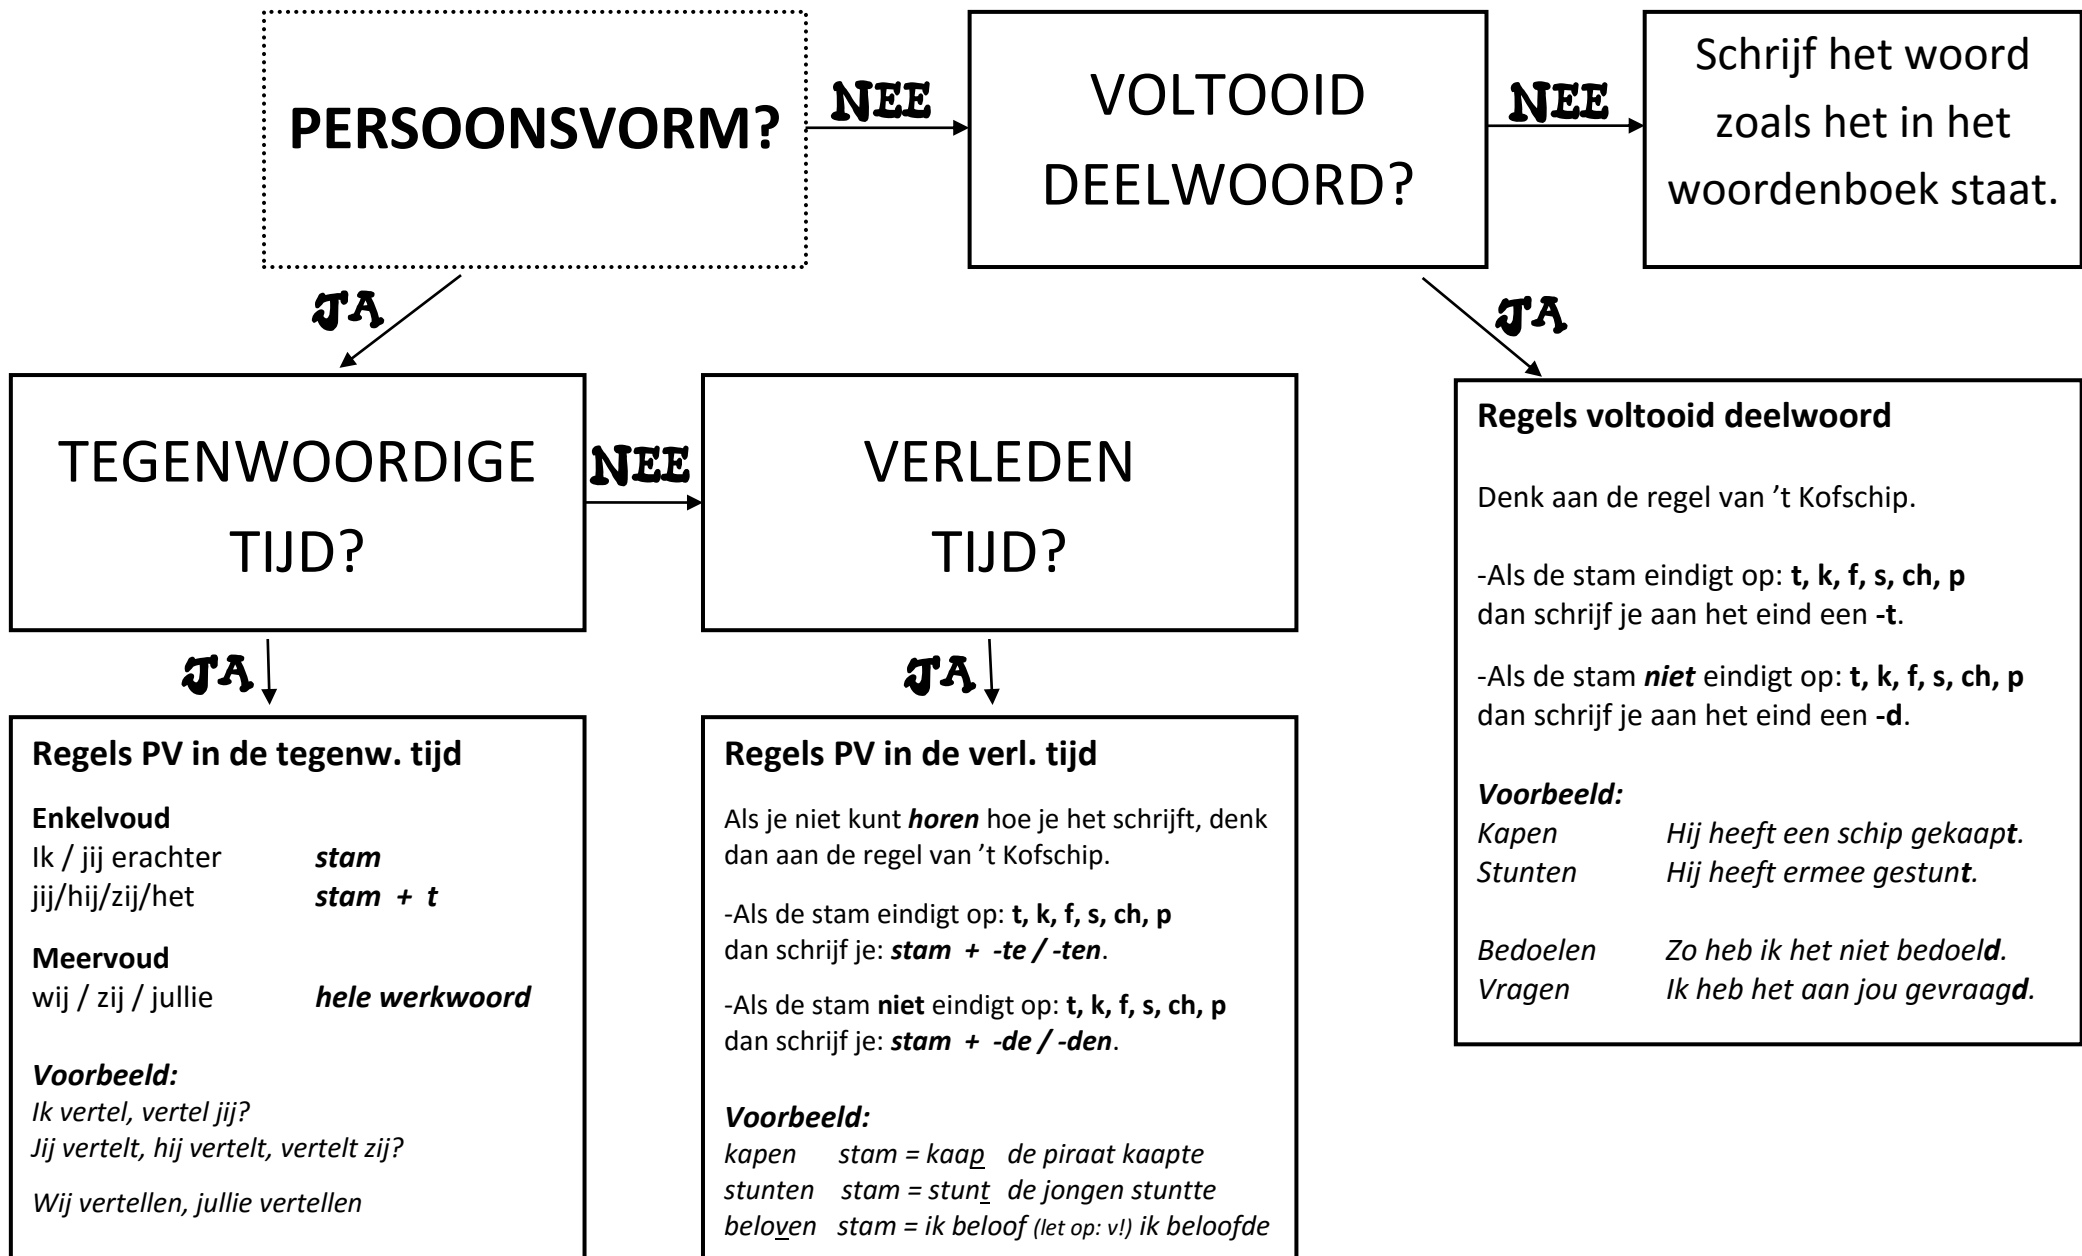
PERSOONSVORM?

NEE

VOLTOOID DEELWOORD?

NEE

Schrijf het woord zoals het in het woordenboek staat.

JA

JA

TEGENWOORDIGE TIJD?

NEE

VERLEDEN TIJD?

JA

JA

Regels PV in de tegenw. tijd

Enkelvoud
Ik / jij erachter **stam**
jij/hij/zij/het **stam + t**

Meervoud
wij / zij / jullie **hele werkwoord**

Voorbeeld:
Ik vertel, vertel jij?
Jij vertelt, hij vertelt, vertelt zij?

Wij vertellen, jullie vertellen

Regels PV in de verl. tijd

Als je niet kunt *horen* hoe je het schrijft, denk dan aan de regel van 't Kofschip.

-Als de stam eindigt op: **t, k, f, s, ch, p** dan schrijf je: ***stam + -te / -ten***.

-Als de stam **niet** eindigt op: **t, k, f, s, ch, p** dan schrijf je: ***stam + -de / -den***.

Voorbeeld:
kapen stam = kaap de piraat kaapte
stunten stam = stunt de jongen stuntte
beloven stam = ik beloof (let op: v!) ik beloofde

Regels voltooid deelwoord

Denk aan de regel van 't Kofschip.

-Als de stam eindigt op: **t, k, f, s, ch, p** dan schrijf je aan het eind een **-t**.

-Als de stam ***niet*** eindigt op: **t, k, f, s, ch, p** dan schrijf je aan het eind een **-d**.

Voorbeeld:
Kapen Hij heeft een schip gekaapt.
Stunten Hij heeft ermee gestunt.

Bedoelen Zo heb ik het niet bedoeld.
Vragen Ik heb het aan jou gevraagd.